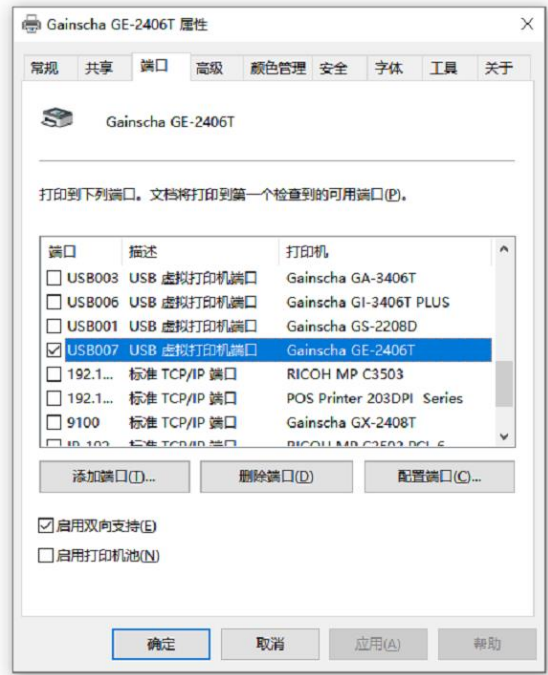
Gainscha GE-2406T 属性

常规 共享 端口 高级 颜色管理 安全 字体 工具 关于

Gainscha GE-2406T

打印到下列端口。文档将打印到第一个检查到的可用端口(P)。

| 端口 | 描述 | 打印机 |
|---|---|---|
| ☐ USB003 | USB 虚拟打印机端口 | Gainscha GA-3406T |
| ☐ USB006 | USB 虚拟打印机端口 | Gainscha GI-3406T PLUS |
| ☐ USB001 | USB 虚拟打印机端口 | Gainscha GS-2208D |
| ☑ USB007 | USB 虚拟打印机端口 | Gainscha GE-2406T |
| ☐ 192.1... | 标准 TCP/IP 端口 | RICOH MP C3503 |
| ☐ 192.1... | 标准 TCP/IP 端口 | POS Printer 203DPI Series |
| ☐ 9100 | 标准 TCP/IP 端口 | Gainscha GX-2408T |
| ☐ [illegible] | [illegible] | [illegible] |

添加端口(T)... 删除端口(D) 配置端口(C)...

☑ 启用双向支持(E)
☐ 启用打印机池(N)

确定 取消 应用(A) 帮助